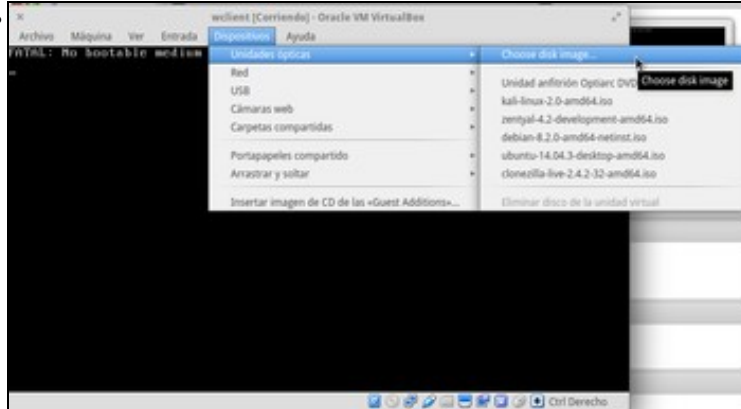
wclient [Corriendo] - Oracle VM VirtualBox

Archivo Máquina Ver Entrada Dispositivos Ayuda

FATAL: No bootable medium

Unidades ópticas
Red
USB
Cámaras web
Carpetas compartidas
Portapapeles compartido
Arrastrar y soltar
Insertar imagen de CD de las «Guest Additions»...

Choose disk image...
Choose disk image
Unidad anfitrión Optiarc DVD
kali-linux-2.0-amd64.iso
zentyal-4.2-development-amd64.iso
debian-8.2.0-amd64-netinst.iso
ubuntu-14.04.3-desktop-amd64.iso
clonezilla-live-2.4.2-32-amd64.iso
Eliminar disco de la unidad virtual

Ctrl Derecho